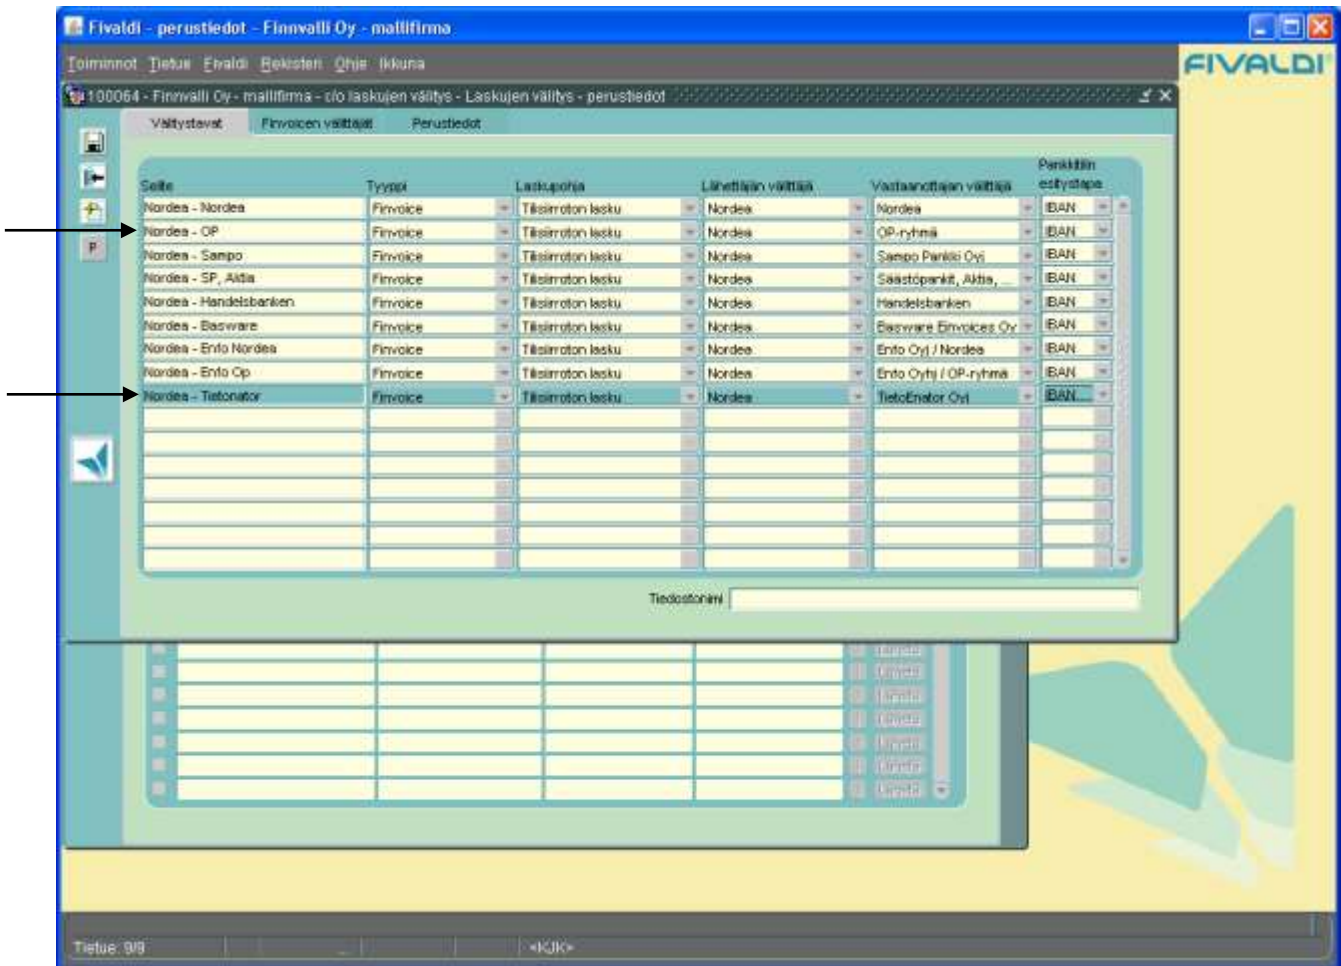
Fivaldi - perustiedot - Finnvalli Oy - mallifirma

Toiminnot Tietue Fivaldi Rekisteri Ohje Ikkuna

FIVALDI

100064 - Finnvalli Oy - mallifirma - c/o laskujen välitys - Laskujen välitys - perustiedot

Välitystavat | Finvoicen välittäjät | Perustiedot

P

| Selite | Tyyppi | Laskupohja | Lähettäjän välittäjä | Vastaanottajan välittäjä | Pankkitilin esitystapa |
|---|---|---|---|---|---|
| Nordea - Nordea | Finvoice | Tilisiirroton lasku | Nordea | Nordea | IBAN |
| Nordea - OP | Finvoice | Tilisiirroton lasku | Nordea | OP-ryhmä | IBAN |
| Nordea - Sampo | Finvoice | Tilisiirroton lasku | Nordea | Sampo Pankki Oyj | IBAN |
| Nordea - SP, Aktia | Finvoice | Tilisiirroton lasku | Nordea | Säästöpankit, Aktia, | IBAN |
| Nordea - Handelsbanken | Finvoice | Tilisiirroton lasku | Nordea | Handelsbanken | IBAN |
| Nordea - Basware | Finvoice | Tilisiirroton lasku | Nordea | Basware Einvoices Oy | IBAN |
| Nordea - Enfo Nordea | Finvoice | Tilisiirroton lasku | Nordea | Enfo Oyj / Nordea | IBAN |
| Nordea - Enfo Op | Finvoice | Tilisiirroton lasku | Nordea | Enfo Oyhj / OP-ryhmä | IBAN |
| Nordea - Tietonator | Finvoice | Tilisiirroton lasku | Nordea | TietoEnator Oyj | IBAN |

Tiedostonimi

Tietue: 9/9 | <KJK>